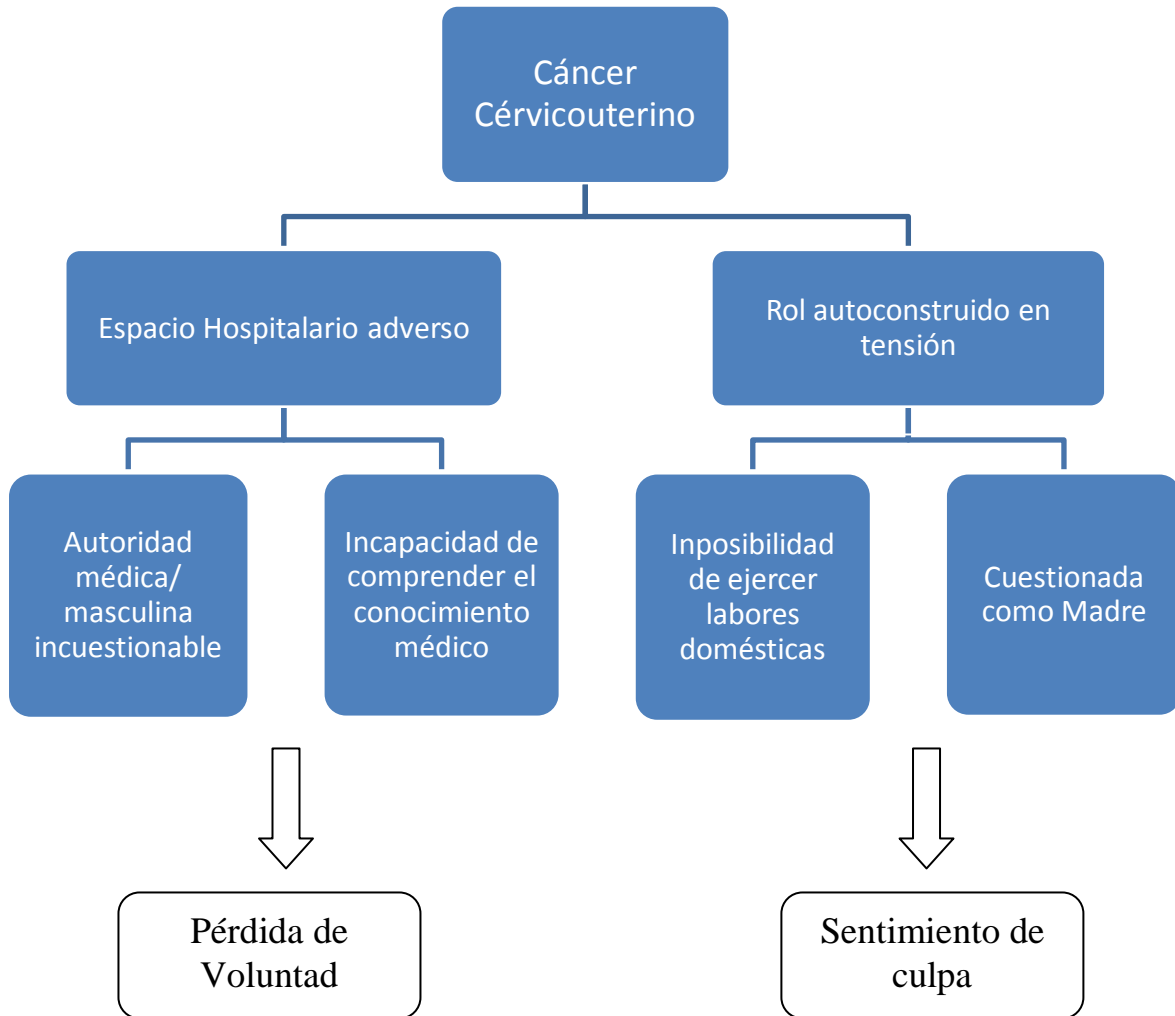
Cáncer Cérvicouterino

Espacio Hospitalario adverso

Rol autoconstruido en tensión

Autoridad médica/ masculina incuestionable

Incapacidad de comprender el conocimiento médico

Inposibilidad de ejercer labores domésticas

Cuestionada como Madre

Pérdida de Voluntad

Sentimiento de culpa